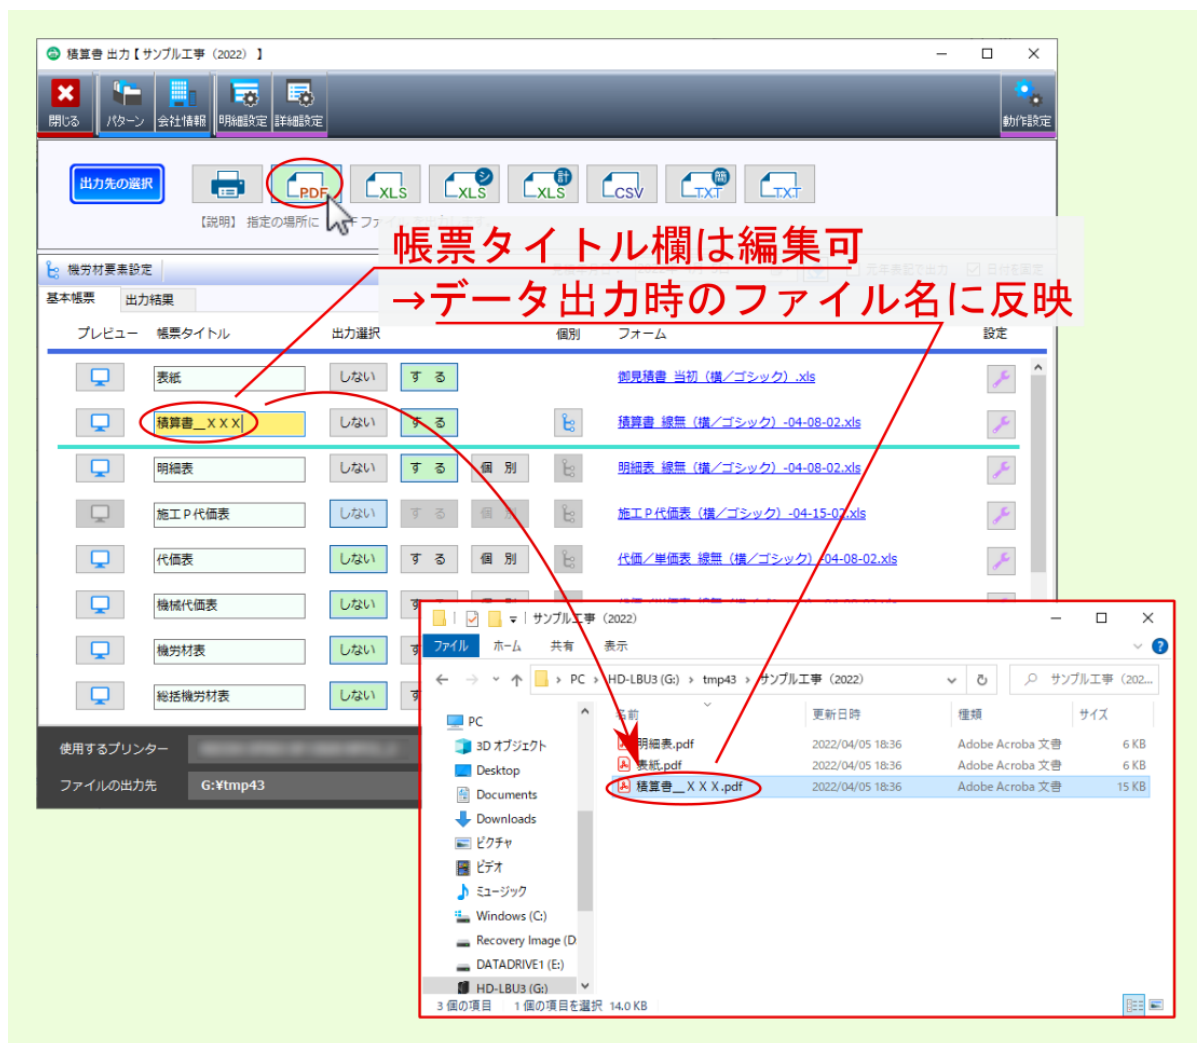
積算書 出力【サンプル工事（2022）】

閉じる パターン 会社情報 明細設定 詳細設定 動作設定

出力先の選択

PDF XLS XLS XLS CSV TXT TXT

【説明】 指定の場所に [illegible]ファイル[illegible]

帳票タイトル欄は編集可
→データ出力時のファイル名に反映

機労材要素設定

基本帳票 出力結果

プレビュー 帳票タイトル 出力選択 個別 フォーム 設定

| | 帳票タイトル | 出力選択 | | | 個別 | フォーム |
|---|---|---|---|---|---|---|
| | 表紙 | しない | する | | | 御見積書 当初（横／ゴシック）.xls |
| | 積算書＿ＸＸＸ | しない | する | | | 積算書 線無（横／ゴシック）-04-08-02.xls |
| | 明細表 | しない | する | 個別 | | 明細表 線無（横／ゴシック）-04-08-02.xls |
| | 施工Ｐ代価表 | しない | する | 個別 | | 施工Ｐ代価表（横／ゴシック）-04-15-02.xls |
| | 代価表 | しない | する | 個別 | | 代価／単価表 線無（横／ゴシック）-04-08-02.xls |
| | 機械代価表 | しない | す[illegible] | | | |
| | 機労材表 | しない | す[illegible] | | | |
| | 総括機労材表 | しない | す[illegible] | | | |

使用するプリンター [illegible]
ファイルの出力先 G:¥tmp43

サンプル工事（2022）
ファイル ホーム 共有 表示
PC › HD-LBU3 (G:) › tmp43 › サンプル工事（2022）
サンプル工事（202...

PC
3D オブジェクト
Desktop
Documents
Downloads
ピクチャ
ビデオ
ミュージック
Windows (C:)
Recovery Image (D
DATADRIVE1 (E:)
HD-LBU3 (G:)

| 名前 | 更新日時 | 種類 | サイズ |
|---|---|---|---|
| 明細表.pdf | 2022/04/05 18:36 | Adobe Acroba 文書 | 6 KB |
| 表紙.pdf | 2022/04/05 18:36 | Adobe Acroba 文書 | 6 KB |
| 積算書＿ＸＸＸ.pdf | 2022/04/05 18:36 | Adobe Acroba 文書 | 15 KB |

3 個の項目 1 個の項目を選択 14.0 KB